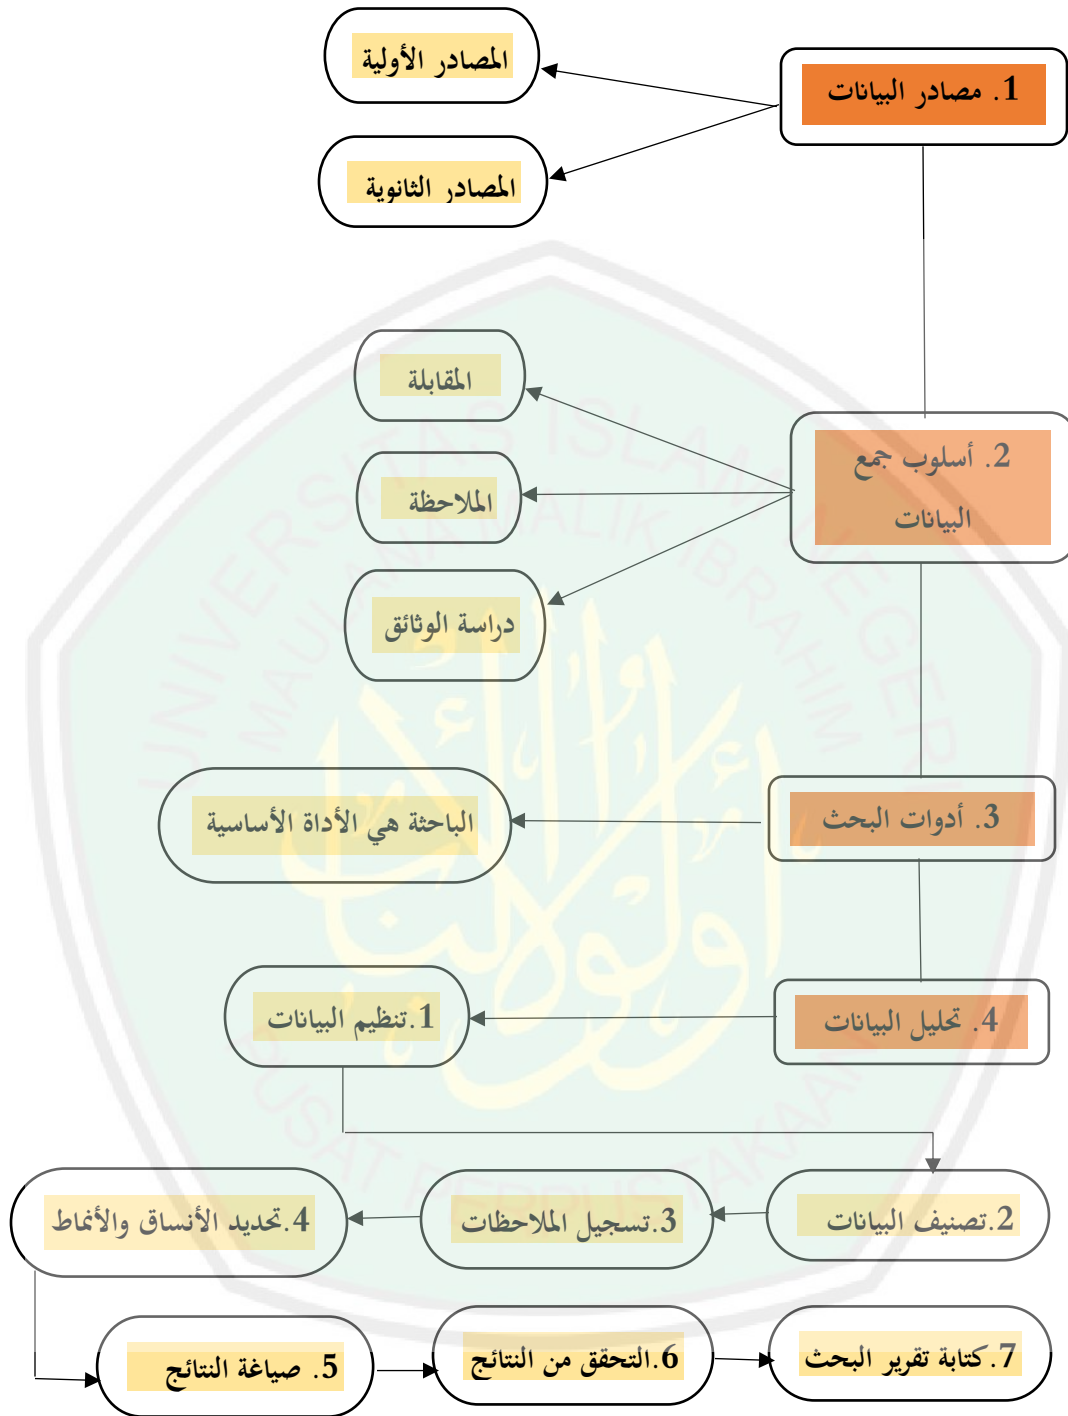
1. مصادر البيانات

المصادر الأولية

المصادر الثانوية

2. أسلوب جمع البيانات

المقابلة

الملاحظة

دراسة الوثائق

3. أدوات البحث

الباحثة هي الأداة الأساسية

4. تحليل البيانات

1.تنظيم البيانات

2.تصنيف البيانات

3.تسجيل الملاحظات

4.تحديد الأنساق والأنماط

5. صياغة النتائج

6.التحقق من النتائج

7.كتابة تقرير البحث